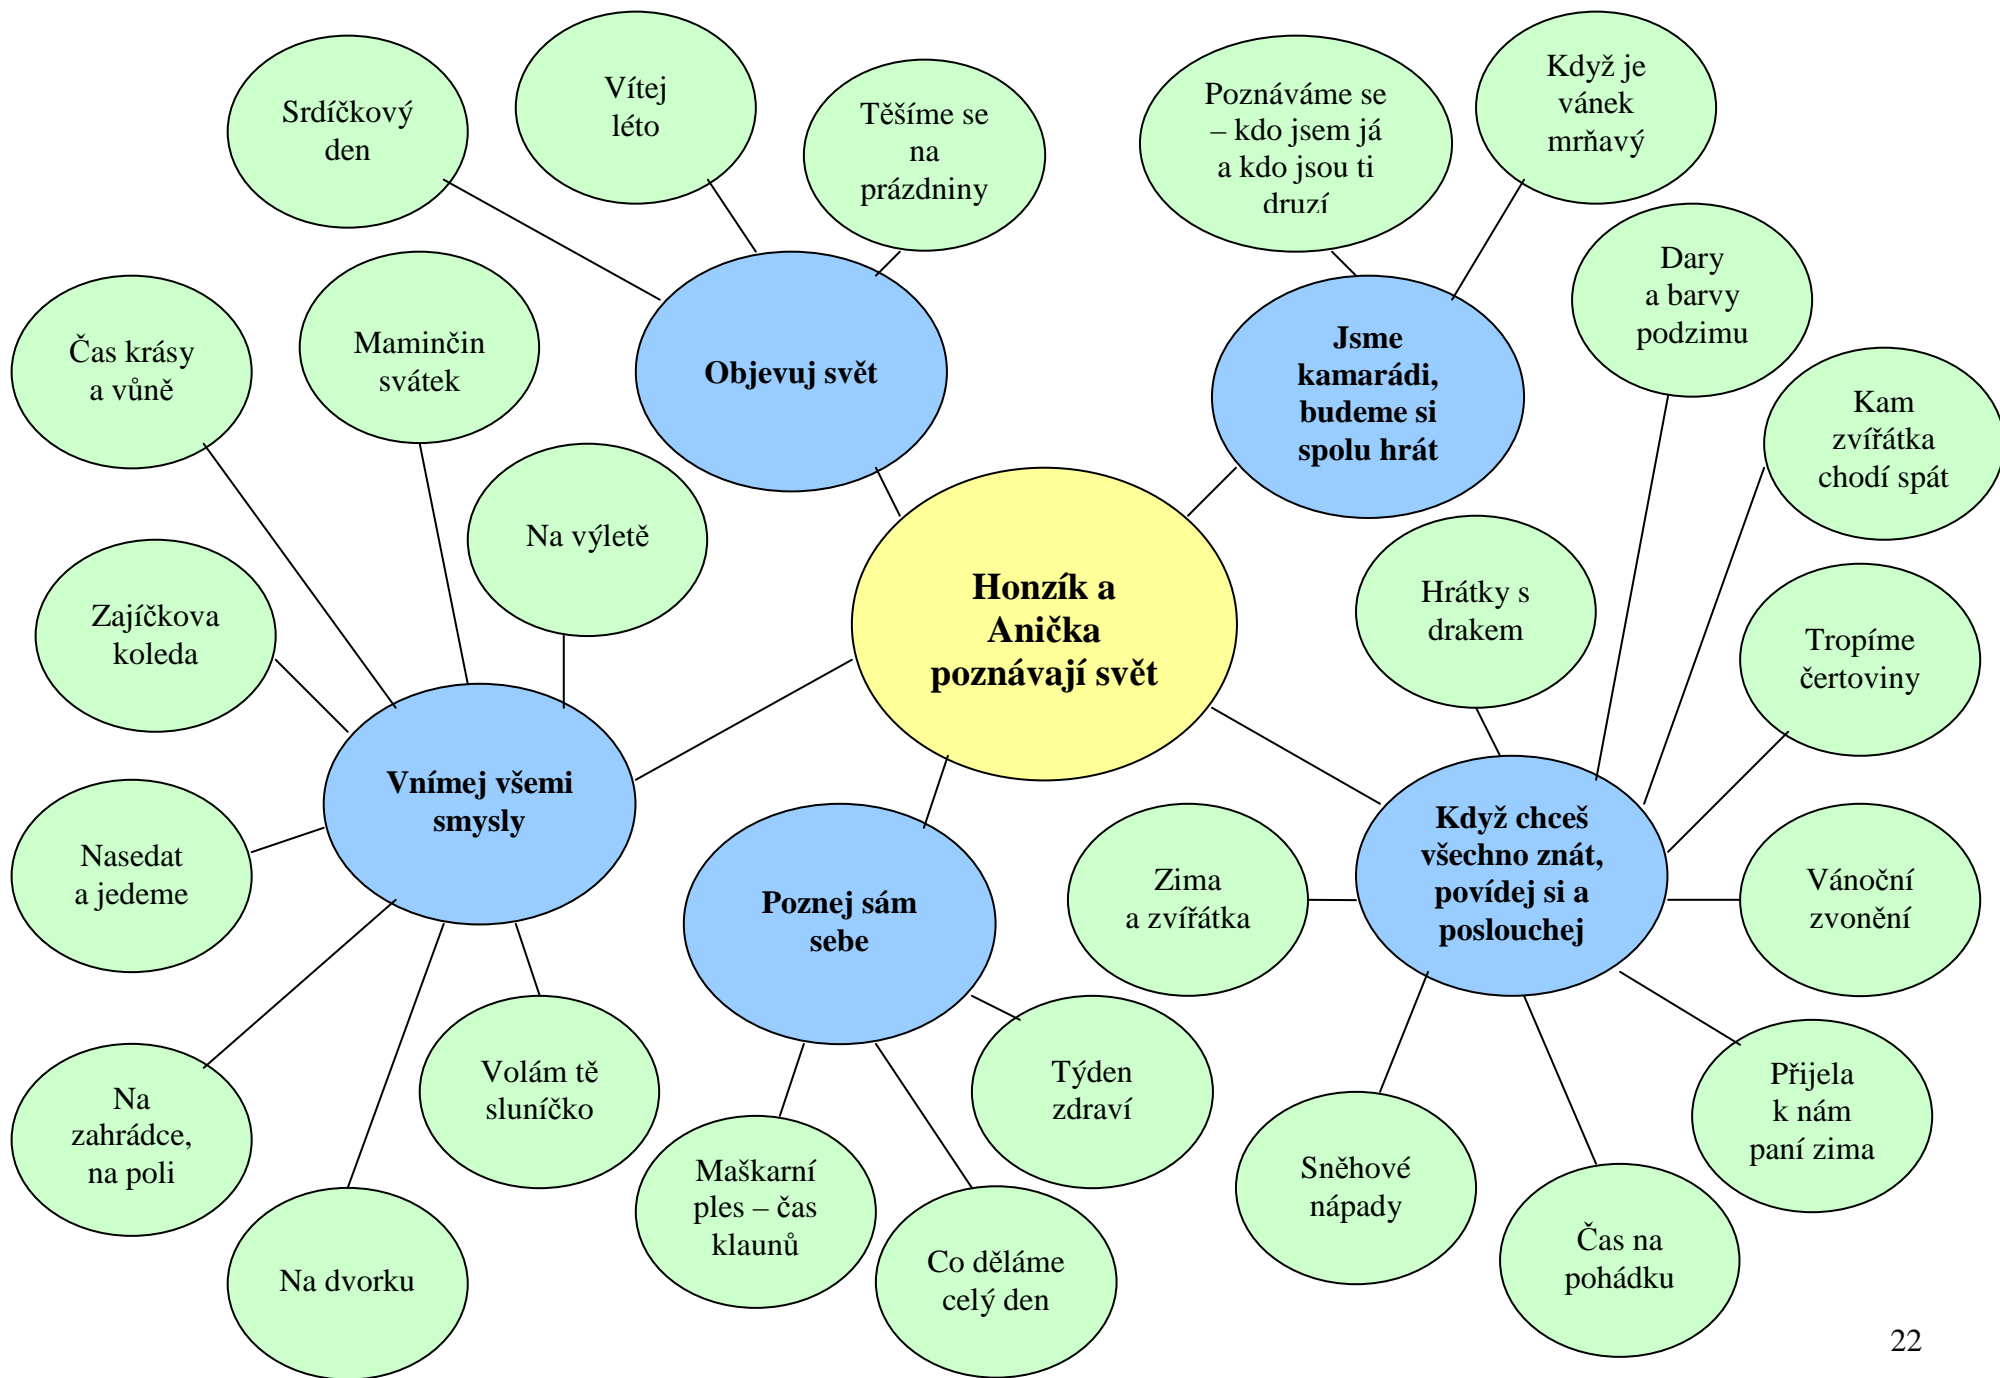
Honzík a Anička poznávají svět

Objevuj svět

Srdíčkový den

Vítej léto

Těšíme se na prázdniny

Jsme kamarádi, budeme si spolu hrát

Poznáváme se – kdo jsem já a kdo jsou ti druzí

Když je vánek mrňavý

Dary a barvy podzimu

Kam zvířátka chodí spát

Hrátky s drakem

Tropíme čertoviny

Když chceš všechno znát, povídej si a poslouchej

Zima a zvířátka

Vánoční zvonění

Přijela k nám paní zima

Sněhové nápady

Čas na pohádku

Poznej sám sebe

Týden zdraví

Maškarní ples – čas klaunů

Co děláme celý den

Vnímej všemi smysly

Čas krásy a vůně

Maminčin svátek

Na výletě

Zajíčkova koleda

Nasedat a jedeme

Na zahrádce, na poli

Na dvorku

Volám tě sluníčko

22